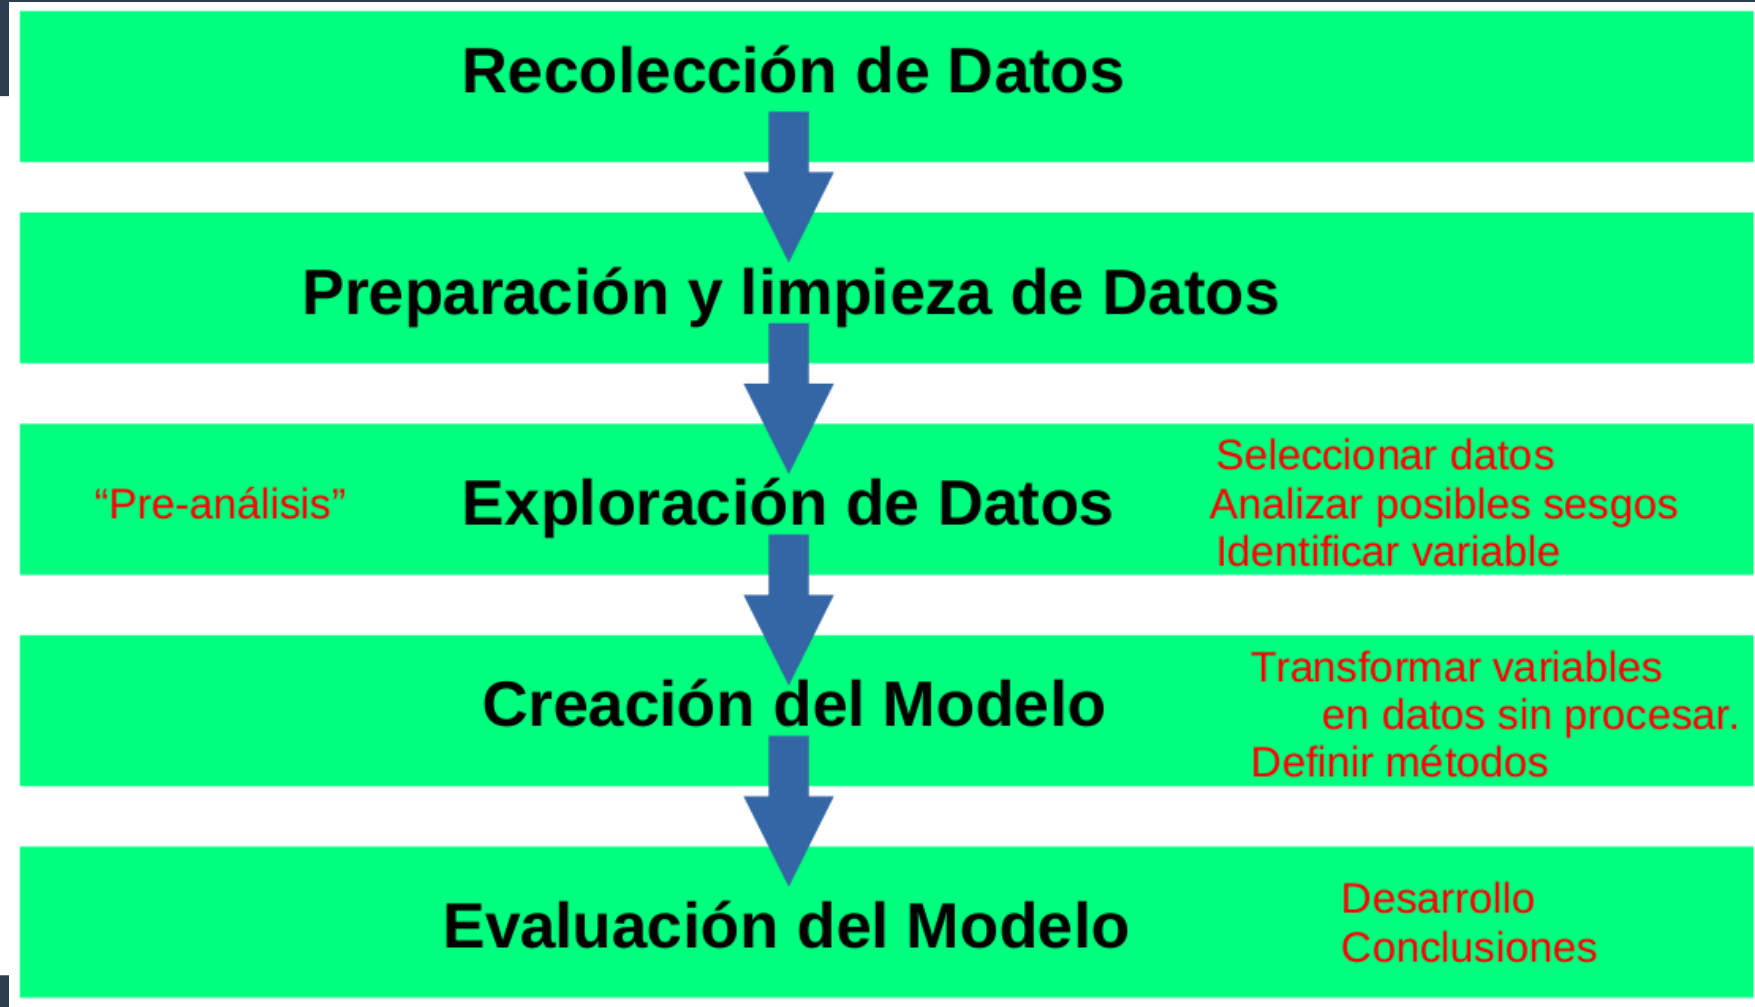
Recolección de Datos

Preparación y limpieza de Datos

“Pre-análisis”

Exploración de Datos

Seleccionar datos
Analizar posibles sesgos
Identificar variable

Creación del Modelo

Transformar variables en datos sin procesar.
Definir métodos

Evaluación del Modelo

Desarrollo
Conclusiones